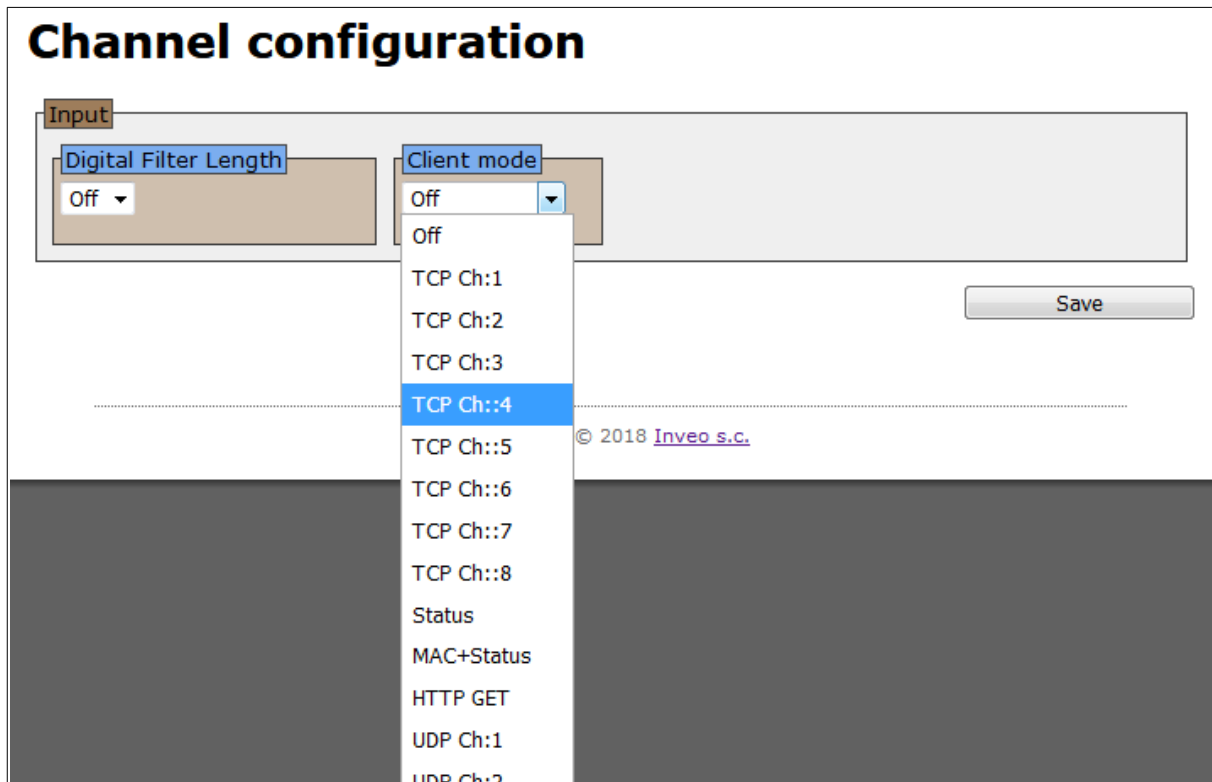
Channel configuration

Input

Digital Filter Length

Off

Client mode

Off

Off
TCP Ch:1
TCP Ch:2
TCP Ch:3
TCP Ch::4
TCP Ch::5
TCP Ch::6
TCP Ch::7
TCP Ch::8
Status
MAC+Status
HTTP GET
UDP Ch:1
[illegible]

Save

© 2018 Inveo s.c.